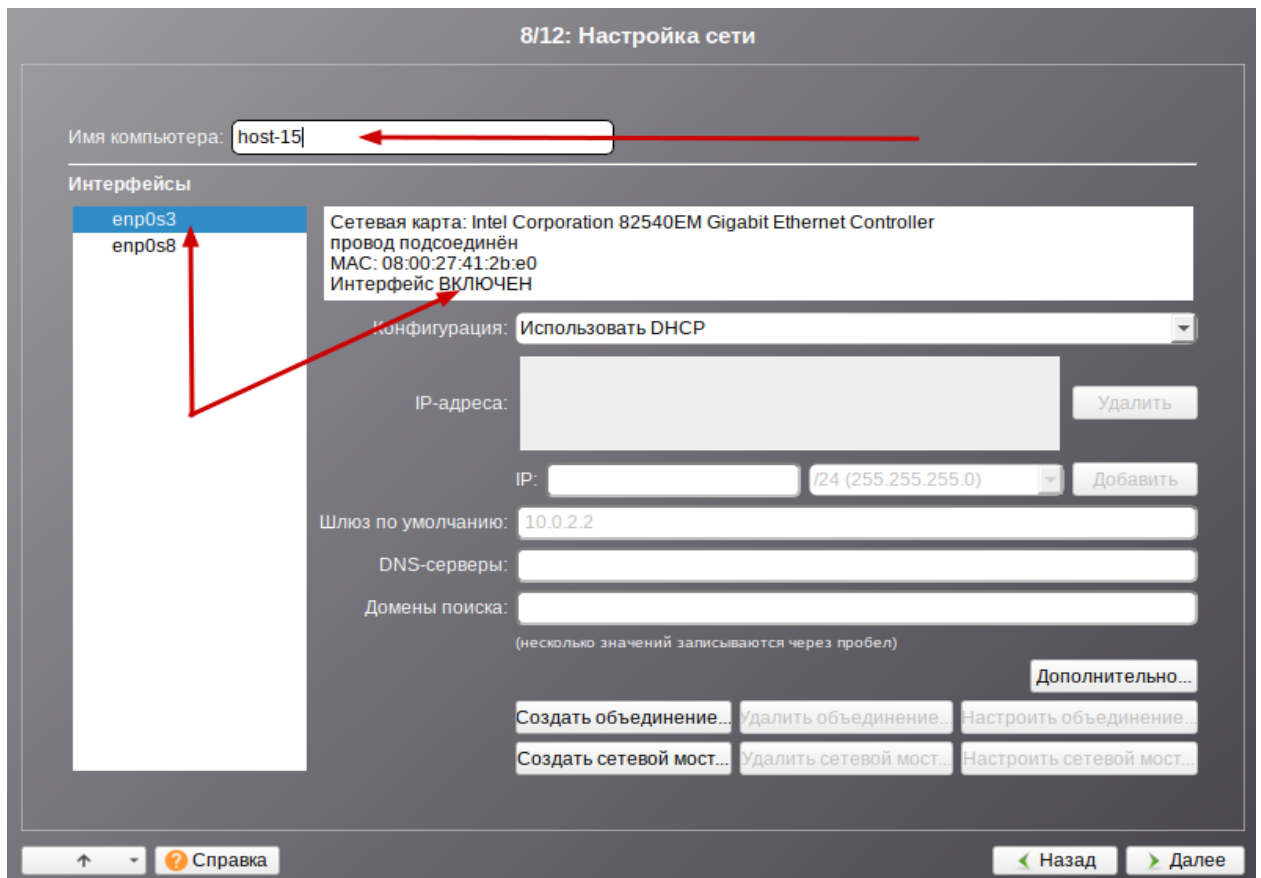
8/12: Настройка сети

Имя компьютера: host-15

Интерфейсы

enp0s3
enp0s8

Сетевая карта: Intel Corporation 82540EM Gigabit Ethernet Controller
провод подсоединён
MAC: 08:00:27:41:2b:e0
Интерфейс ВКЛЮЧЕН

Конфигурация: Использовать DHCP

IP-адреса:

Удалить

IP: /24 (255.255.255.0) Добавить

Шлюз по умолчанию: 10.0.2.2

DNS-серверы:

Домены поиска:

(несколько значений записываются через пробел)

Дополнительно...

Создать объединение... Удалить объединение... Настроить объединение...

Создать сетевой мост... Удалить сетевой мост... Настроить сетевой мост...

Справка

Назад Далее